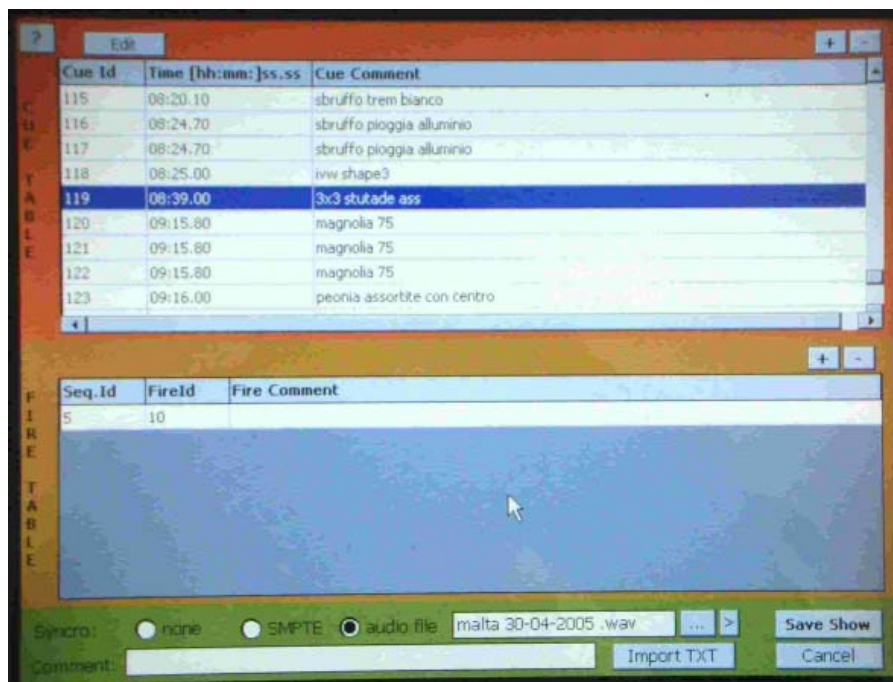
?

Edit

+ -

CUE TABLE

| Cue Id | Time [hh:mm:]ss.ss | Cue Comment |
|---|---|---|
| 115 | 08:20.10 | sbruffo trem bianco |
| 116 | 08:24.70 | sbruffo pioggia alluminio |
| 117 | 08:24.70 | sbruffo pioggia alluminio |
| 118 | 08:25.00 | ivw shape3 |
| 119 | 08:39.00 | 3x3 stutade ass |
| 120 | 09:15.80 | magnolia 75 |
| 121 | 09:15.80 | magnolia 75 |
| 122 | 09:15.80 | magnolia 75 |
| 123 | 09:16.00 | peonia assortite con centro |

+ -

FIRE TABLE

| Seq.Id | FireId | Fire Comment |
|---|---|---|
| 5 | 10 | |

Syncro: none SMPTE audio file malta 30-04-2005 .wav ... > Save Show

Comment: Import TXT Cancel